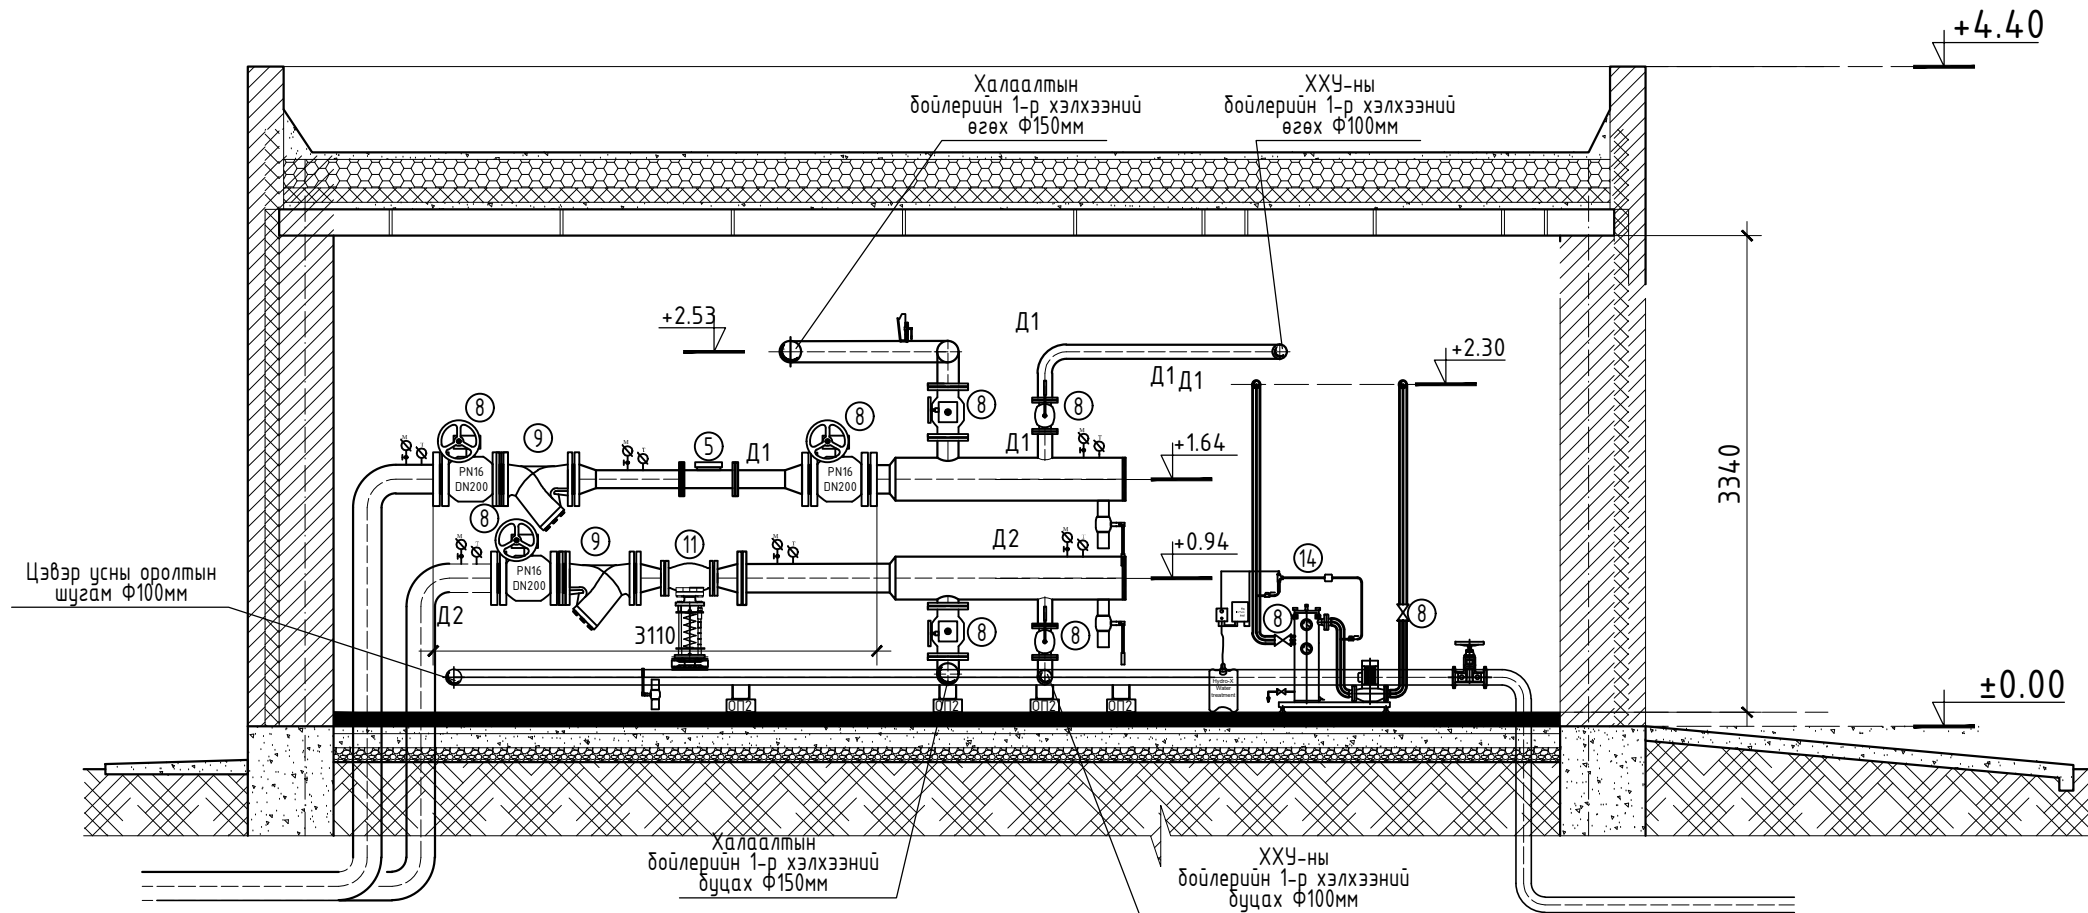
+4.40

Халаалтын бойлерийн 1-р хэлхээний өгөх Ф150мм

ХХУ-ны бойлерийн 1-р хэлхээний өгөх Ф100мм

+2.53

Д1

+2.30

Д1 Д1

8 8 8 8

9 5 Д1

PN16 DN200

PN16 DN200

Д1

+1.64

8

9 11

Д2

+0.94

14

PN16 DN200

3340

Цэвэр усны оролтын шугам Ф100мм

Д2

3110

8 8 8 8

Hydro-X Water treatment

ОП2 ОП2 ОП2 ОП2

±0.00

Халаалтын бойлерийн 1-р хэлхээний буцах Ф150мм

ХХУ-ны бойлерийн 1-р хэлхээний буцах Ф100мм